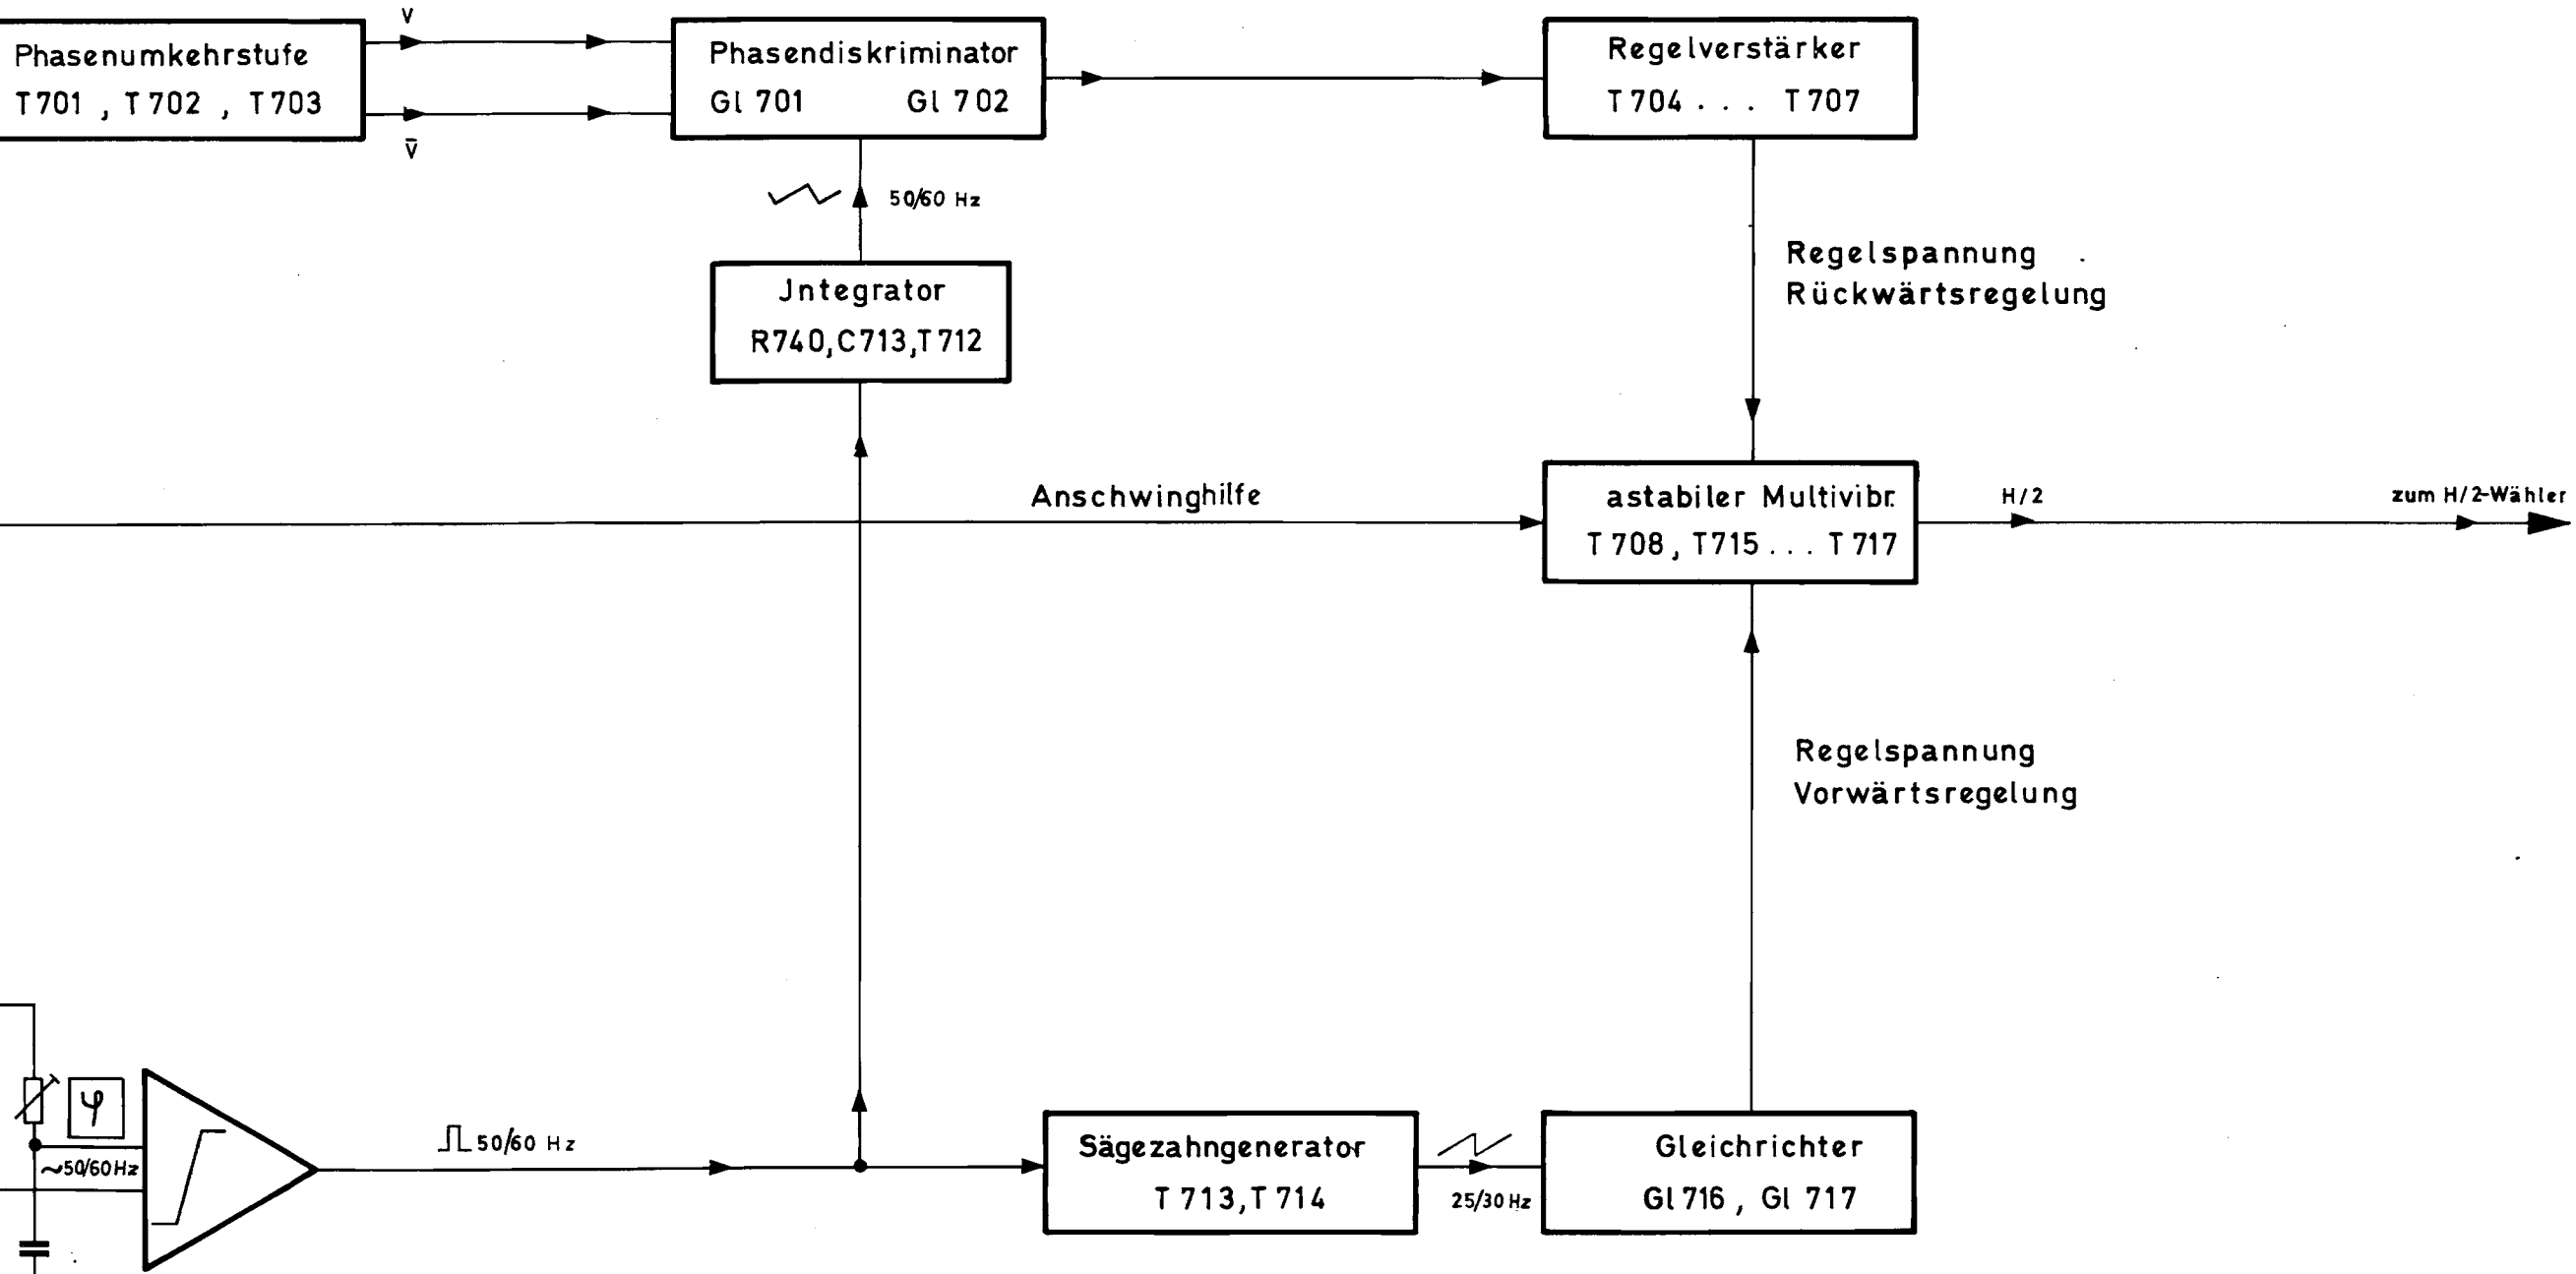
Phasenumkehrstufe
T701 , T702 , T703

V

$\bar{V}$

Phasendiskriminator
Gl 701 Gl 702

Regelverstärker
T704 . . . T707

50/60 Hz

Jntegrator
R740,C713,T712

Regelspannung
Rückwärtsregelung

Anschwinghilfe

astabiler Multivibr.
T708, T715 . . . T717

H/2

zum H/2-Wähler

Regelspannung
Vorwärtsregelung

$\varphi$

~50/60Hz

50/60 Hz

Sägezahngenerator
T713,T714

25/30 Hz

Gleichrichter
Gl 716 , Gl 717